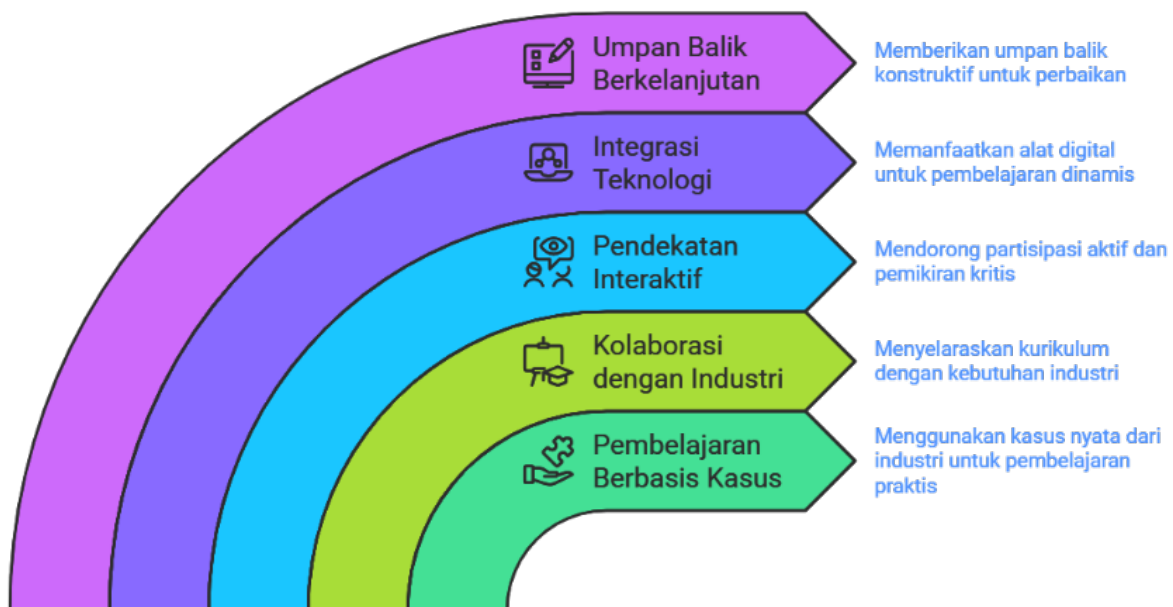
Umpan Balik Berkelanjutan

Memberikan umpan balik konstruktif untuk perbaikan

Integrasi Teknologi

Memanfaatkan alat digital untuk pembelajaran dinamis

Pendekatan Interaktif

Mendorong partisipasi aktif dan pemikiran kritis

Kolaborasi dengan Industri

Menyelaraskan kurikulum dengan kebutuhan industri

Pembelajaran Berbasis Kasus

Menggunakan kasus nyata dari industri untuk pembelajaran praktis